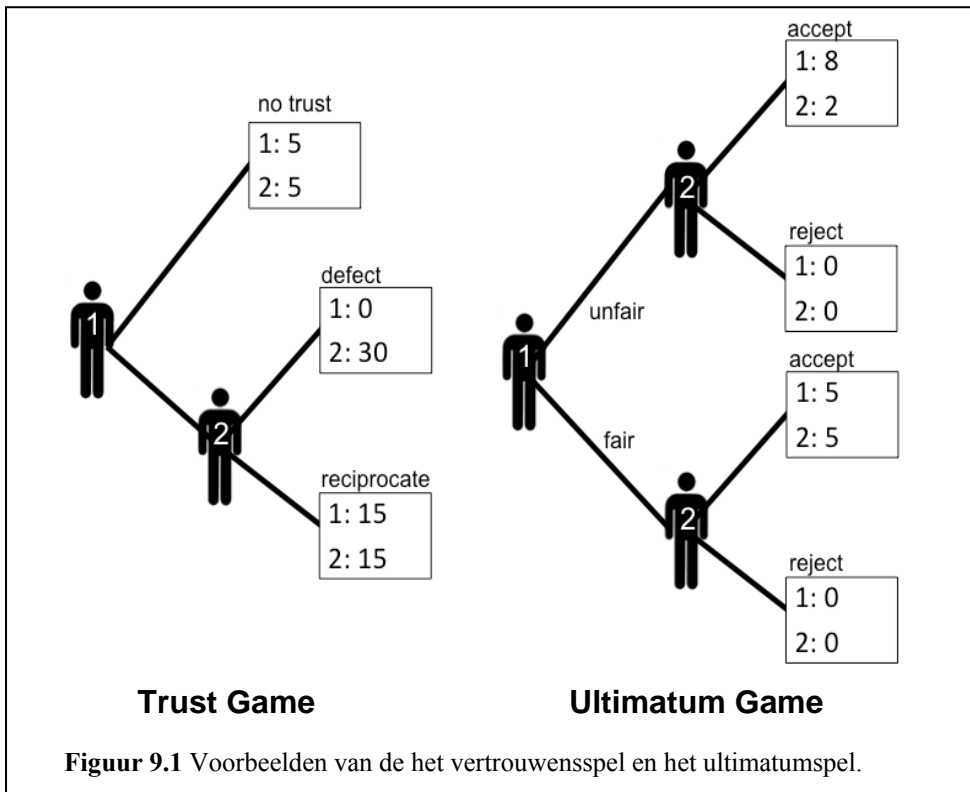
no trust
1: 5
2: 5

1

defect
1: 0
2: 30

2

reciprocate
1: 15
2: 15

accept
1: 8
2: 2

2

reject
1: 0
2: 0

unfair

1

accept
1: 5
2: 5

fair

2

reject
1: 0
2: 0

**Trust Game**

**Ultimatum Game**

**Figuur 9.1** Voorbeelden van de het vertrouwensspel en het ultimatumspel.